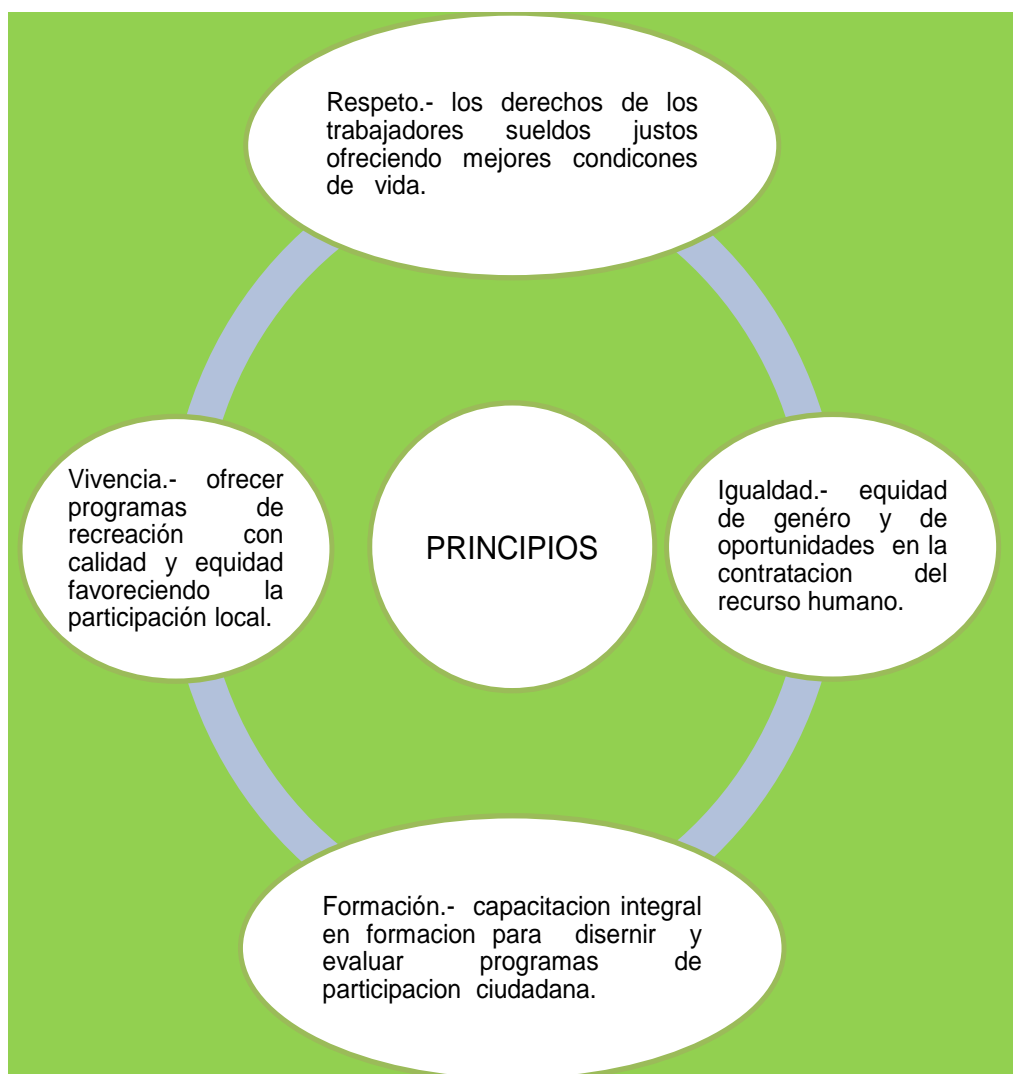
Respeto.- los derechos de los trabajadores sueldos justos ofreciendo mejores condicones de vida.

Vivencia.- ofrecer programas de recreación con calidad y equidad favoreciendo la participación local.

PRINCIPIOS

Igualdad.- equidad de genéro y de oportunidades en la contratacion del recurso humano.

Formación.- capacitacion integral en formacion para disernir y evaluar programas de participacion ciudadana.